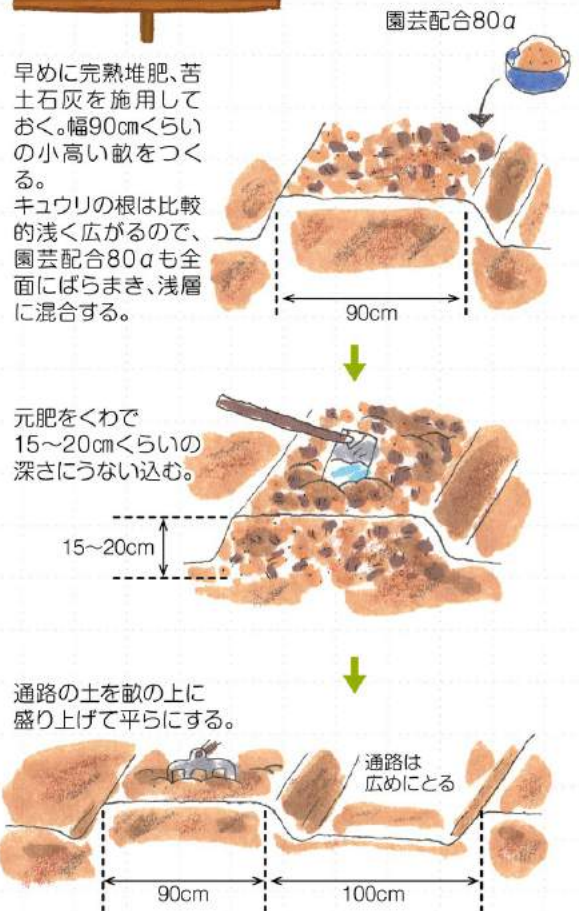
園芸配合80α

早めに完熟堆肥、苦土石灰を施用しておく。幅90㎝くらいの小高い畝をつくる。
キュウリの根は比較的浅く広がるので、園芸配合80αも全面にばらまき、浅層に混合する。

90cm

元肥をくわで15～20㎝くらいの深さにうない込む。

15～20cm

通路の土を畝の上に盛り上げて平らにする。

通路は広めにとる

90cm

100cm